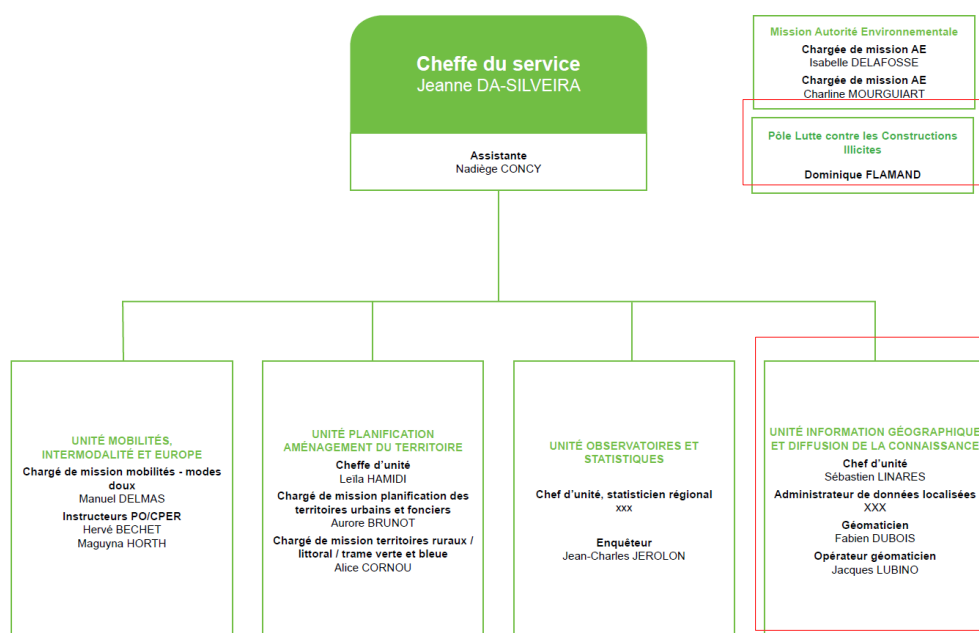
Cheffe du service
Jeanne DA-SILVEIRA

Assistante
Nadiège CONCY

Mission Autorité Environnementale
Chargée de mission AE
Isabelle DELAFOSSE
Chargée de mission AE
Charline MOURGUIART

Pôle Lutte contre les Constructions Illicites
Dominique FLAMAND

UNITÉ MOBILITÉS, INTERMODALITÉ ET EUROPE
Chargé de mission mobilités - modes doux
Manuel DELMAS
Instructeurs PO/CPER
Hervé BECHET
Maguyna HORTH

UNITÉ PLANIFICATION AMÉNAGEMENT DU TERRITOIRE
Cheffe d'unité
Leila HAMIDI
Chargé de mission planification des territoires urbains et fonciers
Aurore BRUNOT
Chargé de mission territoires ruraux / littoral / trame verte et bleue
Alice CORNOU

UNITÉ OBSERVATOIRES ET STATISTIQUES
Chef d'unité, statisticien régional
xxx
Enquêteur
Jean-Charles JEROLON

UNITÉ INFORMATION GÉOGRAPHIQUE ET DIFFUSION DE LA CONNAISSANCE
Chef d'unité
Sébastien LINARES
Administrateur de données localisées
XXX
Géomaticien
Fabien DUBOIS
Opérateur géomaticien
Jacques LUBINO